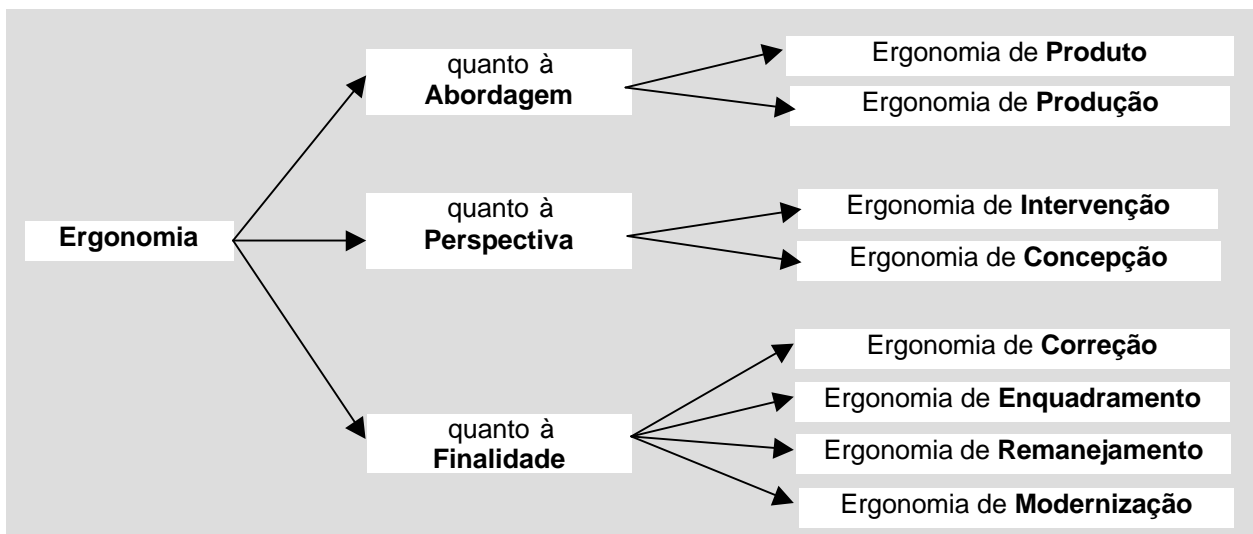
Ergonomia

quanto à Abordagem

Ergonomia de Produto

Ergonomia de Produção

quanto à Perspectiva

Ergonomia de Intervenção

Ergonomia de Concepção

quanto à Finalidade

Ergonomia de Correção

Ergonomia de Enquadramento

Ergonomia de Remanejamento

Ergonomia de Modernização